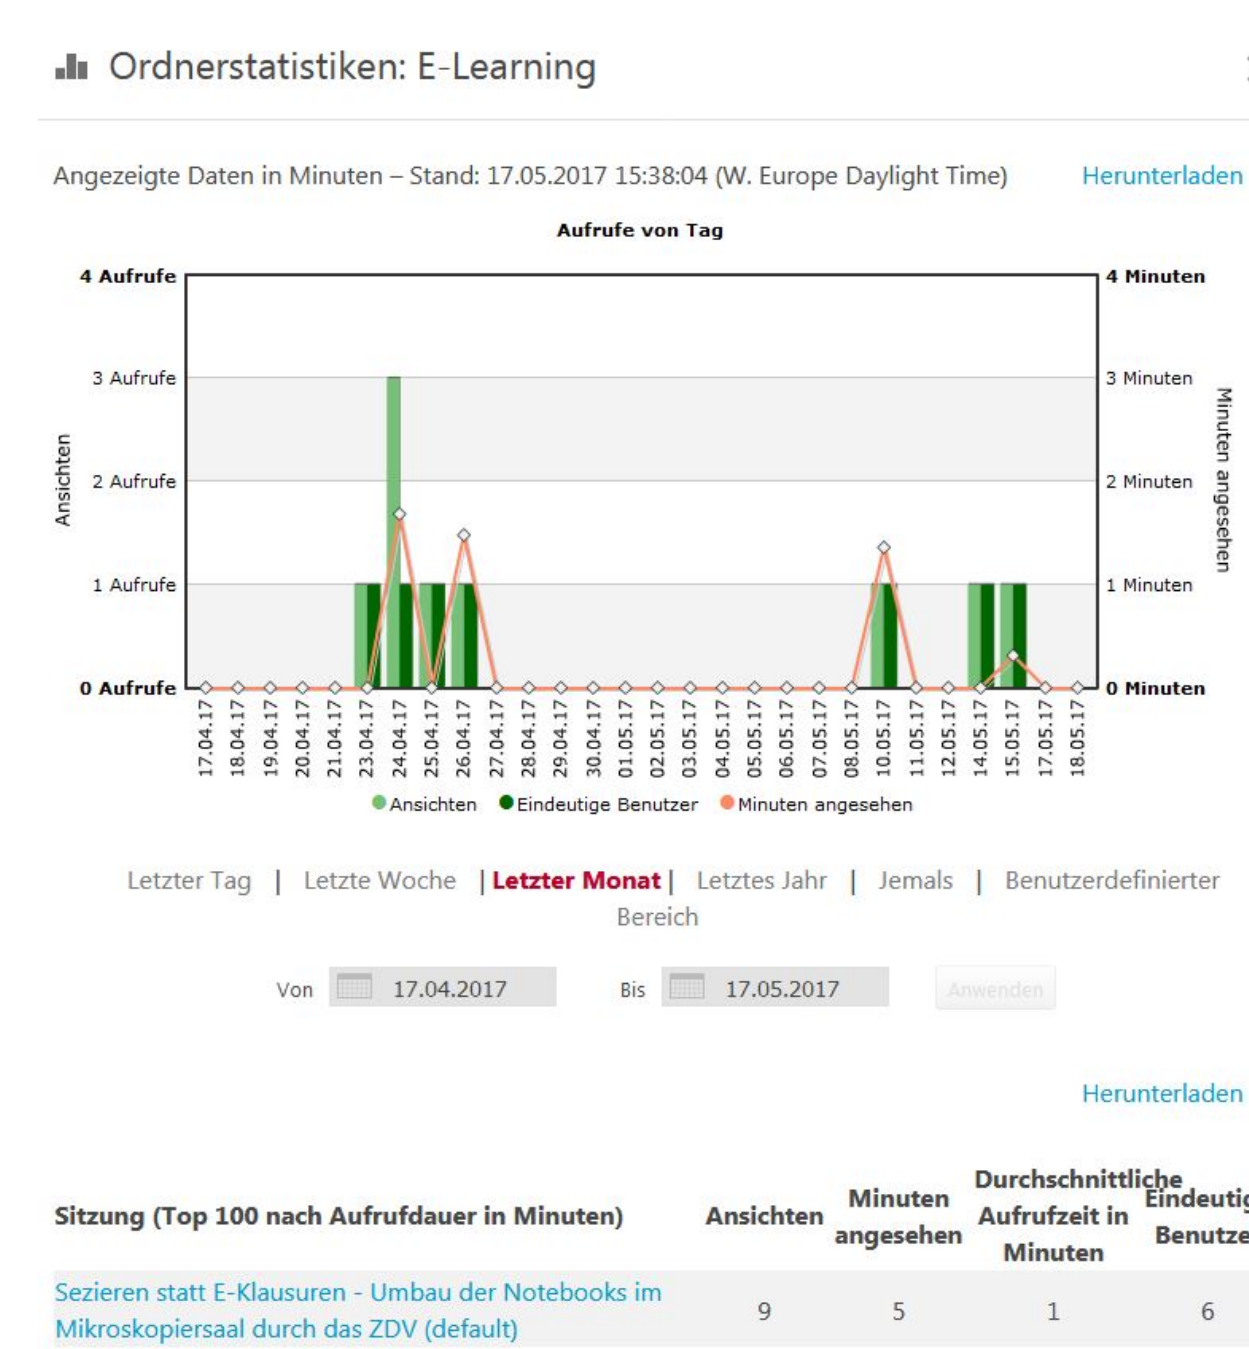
Ordnerstatistiken: E-Learning

Angezeigte Daten in Minuten – Stand: 17.05.2017 15:38:04 (W. Europe Daylight Time)

Herunterladen

Aufrufe von Tag

4 Aufrufe
3 Aufrufe
2 Aufrufe
1 Aufrufe
0 Aufrufe

Ansichten

4 Minuten
3 Minuten
2 Minuten
1 Minuten
0 Minuten

Minuten angesehen

17.04.17 18.04.17 19.04.17 20.04.17 21.04.17 23.04.17 24.04.17 25.04.17 26.04.17 27.04.17 28.04.17 29.04.17 30.04.17 01.05.17 02.05.17 03.05.17 04.05.17 05.05.17 06.05.17 07.05.17 08.05.17 10.05.17 11.05.17 12.05.17 14.05.17 15.05.17 17.05.17 18.05.17

Ansichten Eindeutige Benutzer Minuten angesehen

Letzter Tag | Letzte Woche | Letzter Monat | Letztes Jahr | Jemals | Benutzerdefinierter Bereich

Von 17.04.2017 Bis 17.05.2017 Anwenden

Herunterladen

| Sitzung (Top 100 nach Aufrufdauer in Minuten) | Ansichten | Minuten angesehen | Durchschnittliche Aufrufzeit in Minuten | Eindeutig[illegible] Benutze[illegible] |
|---|---|---|---|---|
| Sezieren statt E-Klausuren - Umbau der Notebooks im Mikroskopiersaal durch das ZDV (default) | 9 | 5 | 1 | 6 |